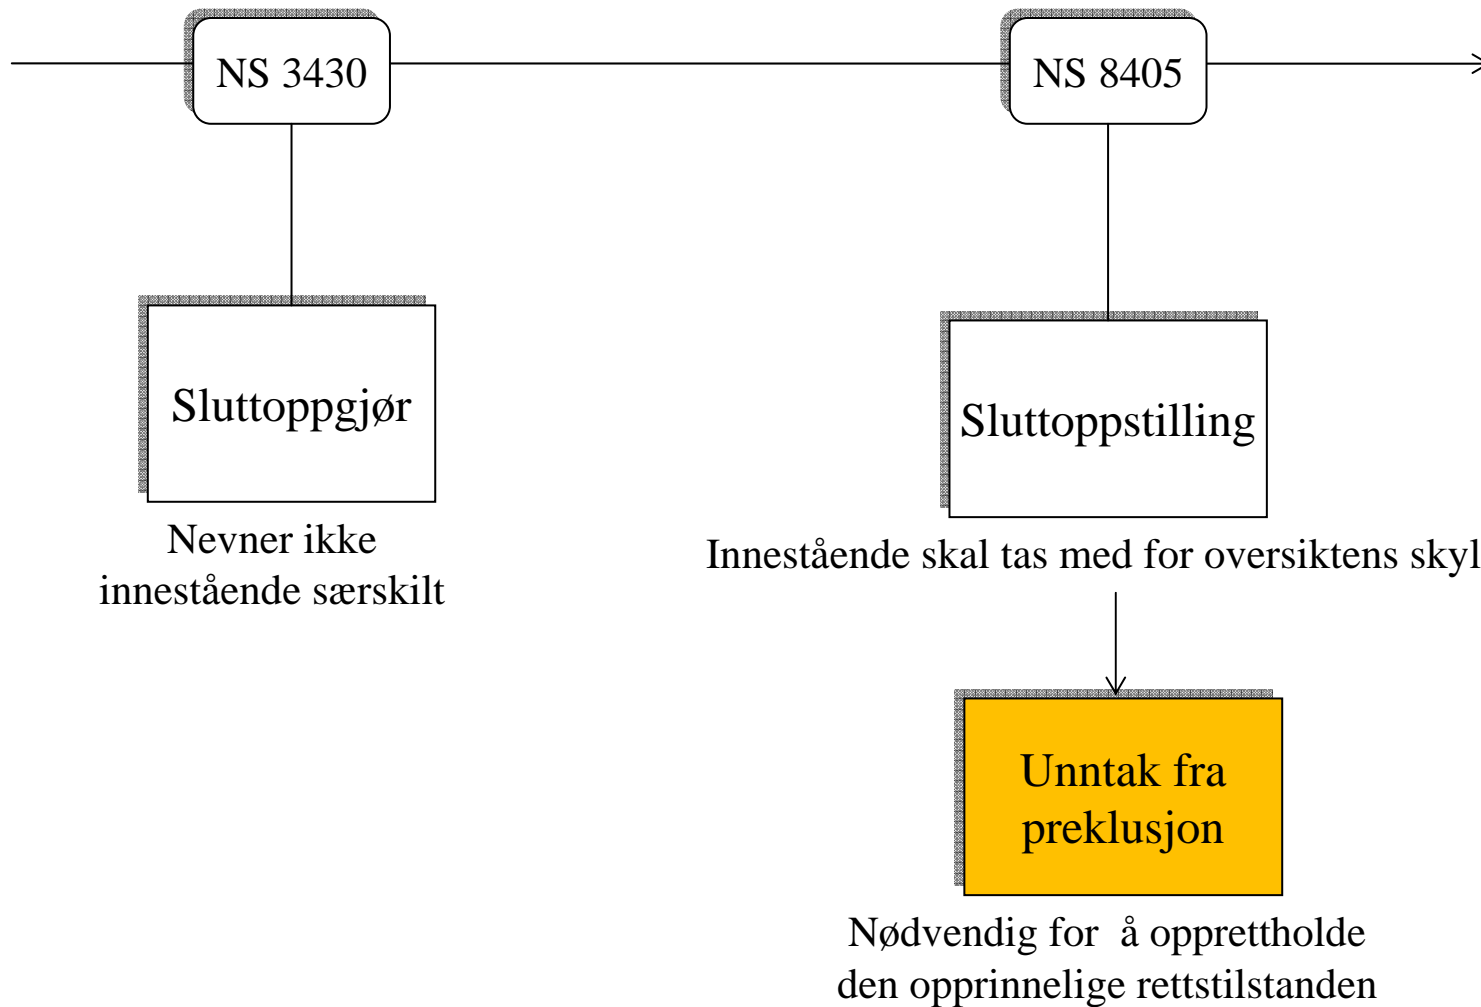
NS 3430

NS 8405

Sluttoppgjør

Nevner ikke innestående særskilt

Sluttoppstilling

Innestående skal tas med for oversiktens skyl

Unntak fra preklusjon

Nødvendig for å opprettholde den opprinnelige rettstilstanden